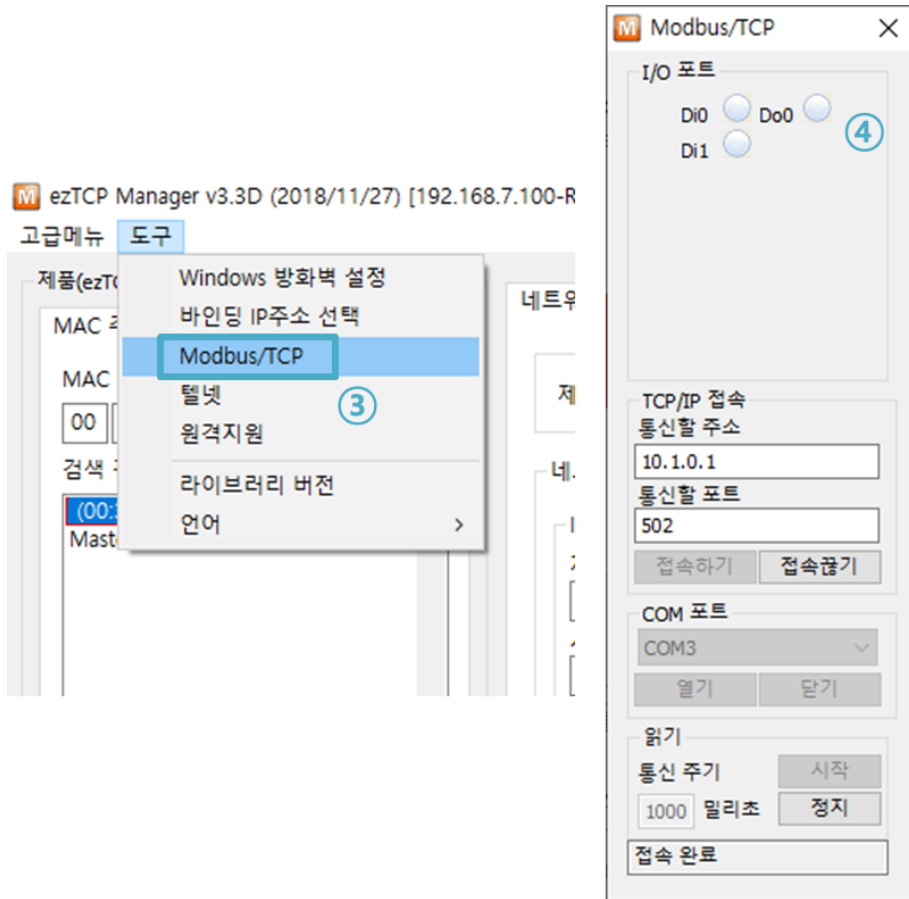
ezTCP Manager v3.3D (2018/11/27) [192.168.7.100-R

고급메뉴 도구

제품(ezTC

MAC 주

MAC

00

검색 

(00:

Maste

Windows 방화벽 설정
바인딩 IP주소 선택
Modbus/TCP
텔넷
원격지원
라이브러리 버전
언어 >

③

네트워

제

네

I

Modbus/TCP ✕

I/O 포트

Di0 Do0
Di1

④

TCP/IP 접속
통신할 주소
10.1.0.1
통신할 포트
502
접속하기 접속끊기

COM 포트
COM3
열기 닫기

읽기
통신 주기 시작
1000 밀리초 정지

접속 완료